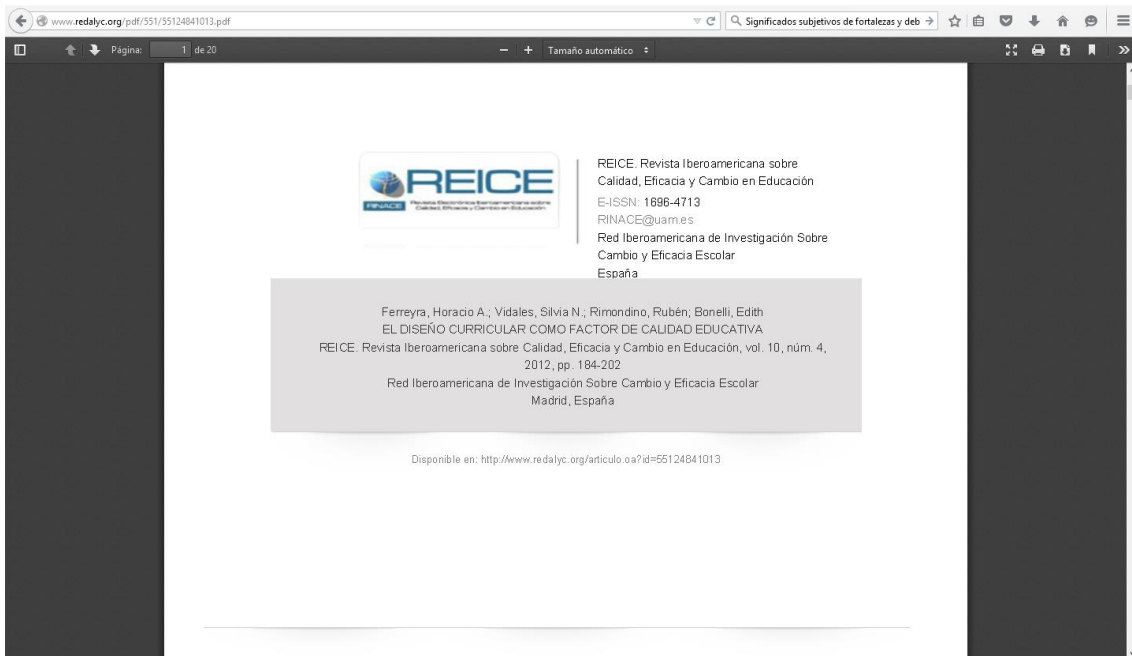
www.redalyc.org/pdf/551/55124841013.pdf

Significados subjetivos de fortalezas y deb

Página: 1 de 20

Tamaño automático

REICE

RINACE Revista Electrónica Iberoamericana sobre Calidad, Eficacia y Cambio en Educación

REICE. Revista Iberoamericana sobre Calidad, Eficacia y Cambio en Educación
E-ISSN: 1696-4713
RINACE@uam.es
Red Iberoamericana de Investigación Sobre Cambio y Eficacia Escolar
España

Ferreyra, Horacio A.; Vidales, Silvia N.; Rimondino, Rubén; Bonelli, Edith
EL DISEÑO CURRICULAR COMO FACTOR DE CALIDAD EDUCATIVA
REICE. Revista Iberoamericana sobre Calidad, Eficacia y Cambio en Educación, vol. 10, núm. 4, 2012, pp. 184-202
Red Iberoamericana de Investigación Sobre Cambio y Eficacia Escolar
Madrid, España

Disponible en: http://www.redalyc.org/articulo.oa?id=55124841013